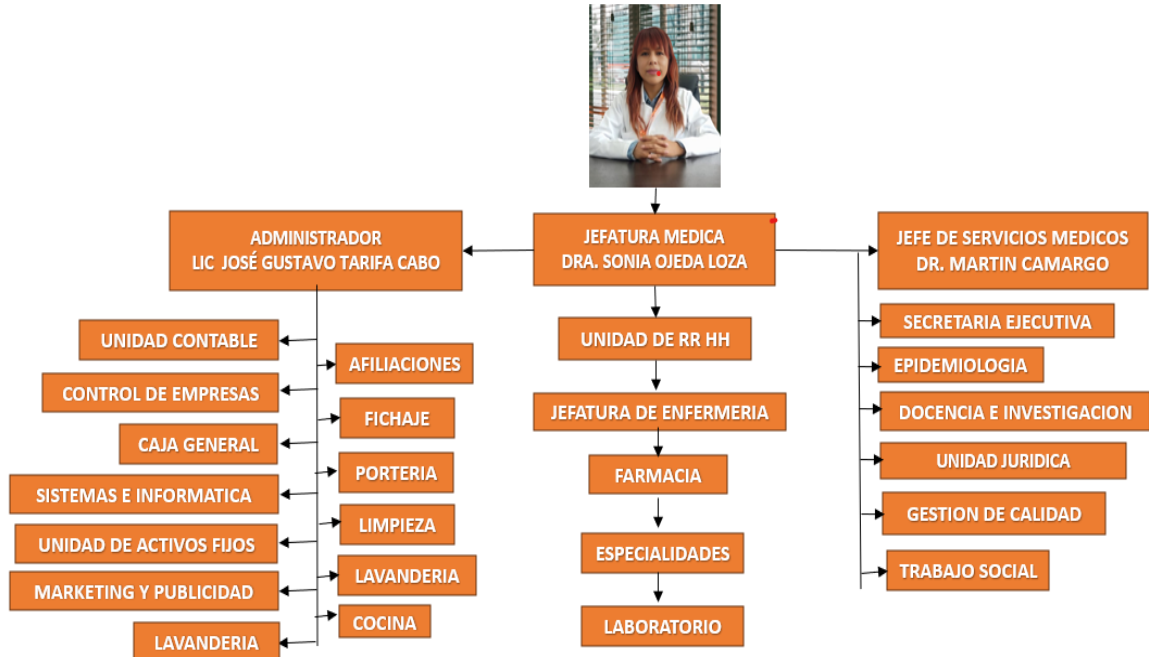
ADMINISTRADOR
LIC JOSÉ GUSTAVO TARIFA CABO

JEFATURA MEDICA
DRA. SONIA OJEDA LOZA

JEFE DE SERVICIOS MEDICOS
DR. MARTIN CAMARGO

UNIDAD CONTABLE
CONTROL DE EMPRESAS
CAJA GENERAL
SISTEMAS E INFORMATICA
UNIDAD DE ACTIVOS FIJOS
MARKETING Y PUBLICIDAD
LAVANDERIA

AFILIACIONES
FICHAJE
PORTERIA
LIMPIEZA
LAVANDERIA
COCINA

UNIDAD DE RR HH
JEFATURA DE ENFERMERIA
FARMACIA
ESPECIALIDADES
LABORATORIO

SECRETARIA EJECUTIVA
EPIDEMIOLOGIA
DOCENCIA E INVESTIGACION
UNIDAD JURIDICA
GESTION DE CALIDAD
TRABAJO SOCIAL